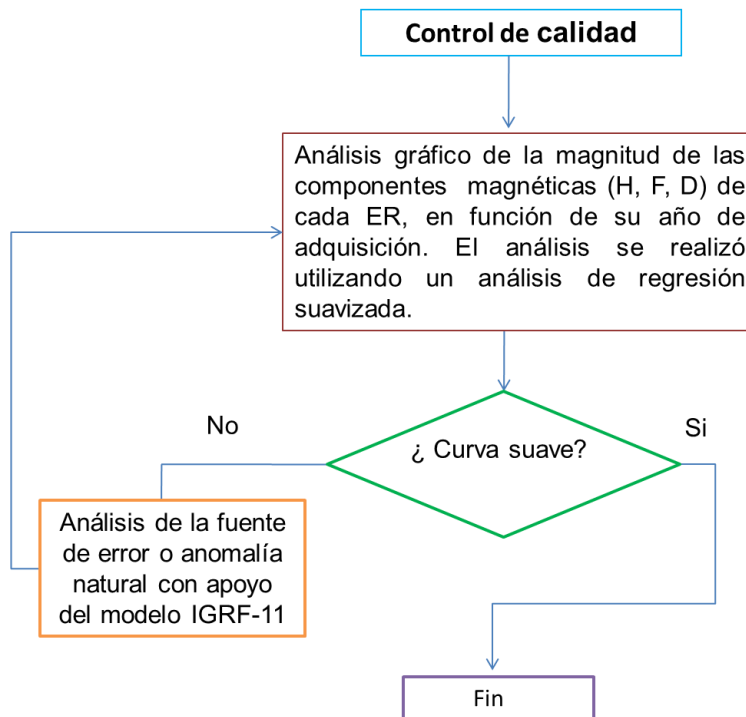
Control de calidad

Análisis gráfico de la magnitud de las componentes magnéticas (H, F, D) de cada ER, en función de su año de adquisición. El análisis se realizó utilizando un análisis de regresión suavizada.

No

¿ Curva suave?

Si

Análisis de la fuente de error o anomalía natural con apoyo del modelo IGRF-11

Fin